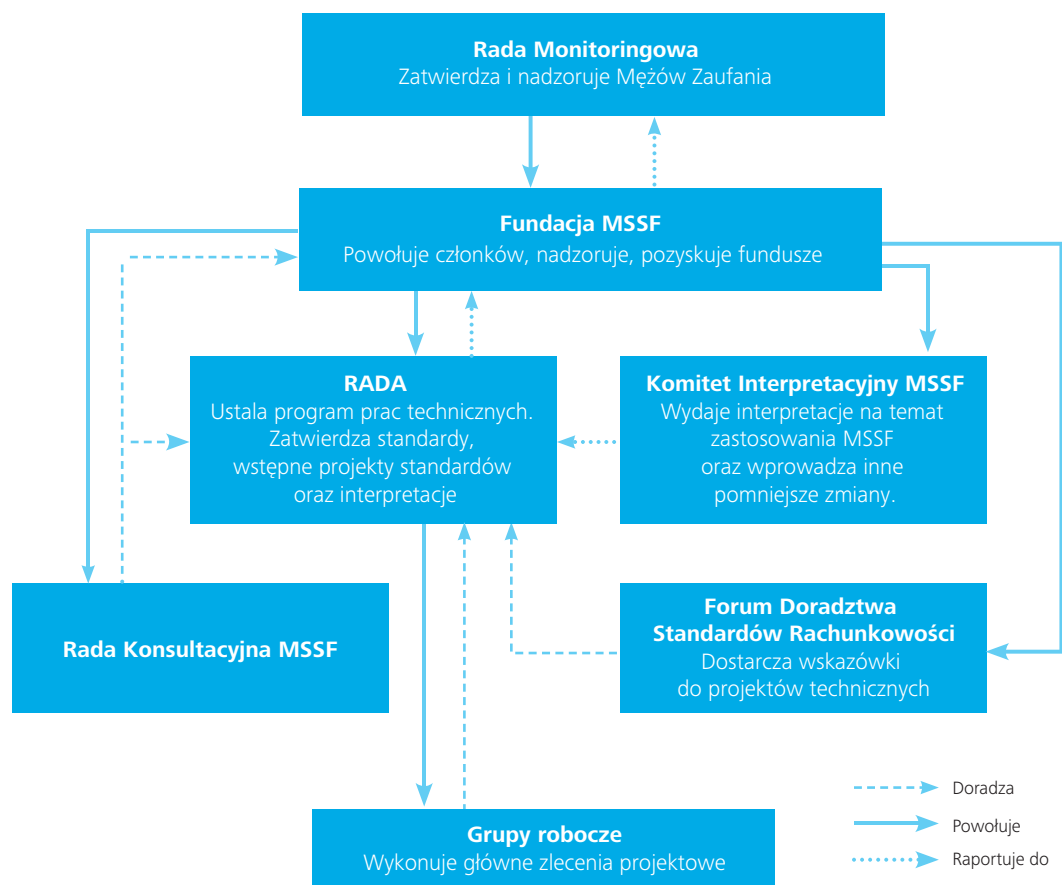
Rada Monitoringowa
Zatwierdza i nadzoruje Mężów Zaufania

Fundacja MSSF
Powołuje członków, nadzoruje, pozyskuje fundusze

RADA
Ustala program prac technicznych. Zatwierdza standardy, wstępne projekty standardów oraz interpretacje

Komitet Interpretacyjny MSSF
Wydaje interpretacje na temat zastosowania MSSF oraz wprowadza inne pomniejsze zmiany.

Rada Konsultacyjna MSSF

Forum Doradztwa Standardów Rachunkowości
Dostarcza wskazówki do projektów technicznych

Grupy robocze
Wykonuje główne zlecenia projektowe

Doradza
Powołuje
Raportuje do